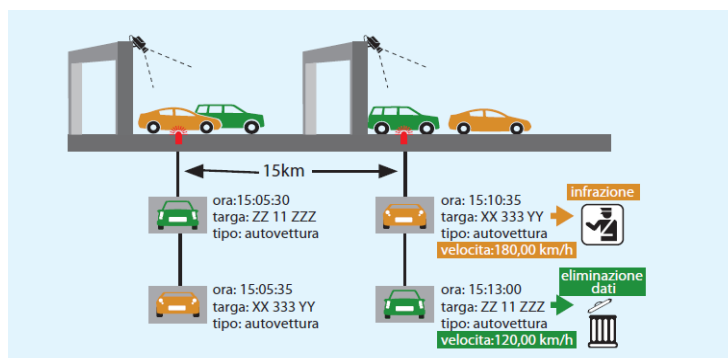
15km

ora:15:05:30
targa: ZZ 11 ZZZ
tipo: autovettura

ora: 15:05:35
targa: XX 333 YY
tipo: autovettura

ora: 15:10:35
targa: XX 333 YY
tipo: autovettura
velocita:180,00 km/h

infrazione

ora: 15:13:00
targa: ZZ 11 ZZZ
tipo: autovettura
velocita:120,00 km/h

eliminazione dati